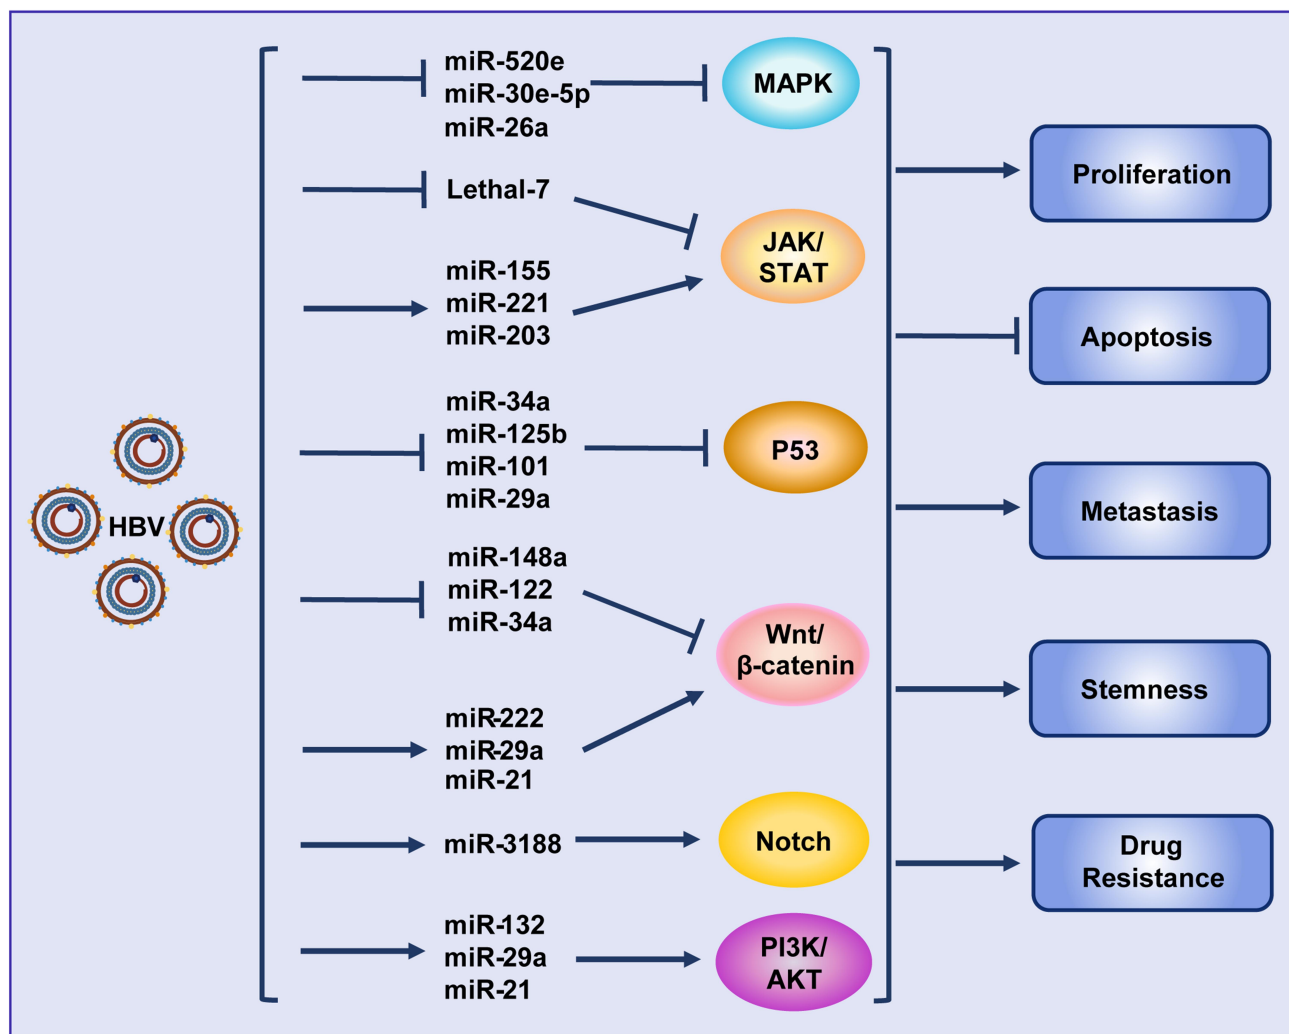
HBV

miR-520e
miR-30e-5p
miR-26a

MAPK

Lethal-7

JAK/
STAT

miR-155
miR-221
miR-203

miR-34a
miR-125b
miR-101
miR-29a

P53

miR-148a
miR-122
miR-34a

Wnt/
β-catenin

miR-222
miR-29a
miR-21

miR-3188

Notch

miR-132
miR-29a
miR-21

PI3K/
AKT

Proliferation

Apoptosis

Metastasis

Stemness

Drug
Resistance